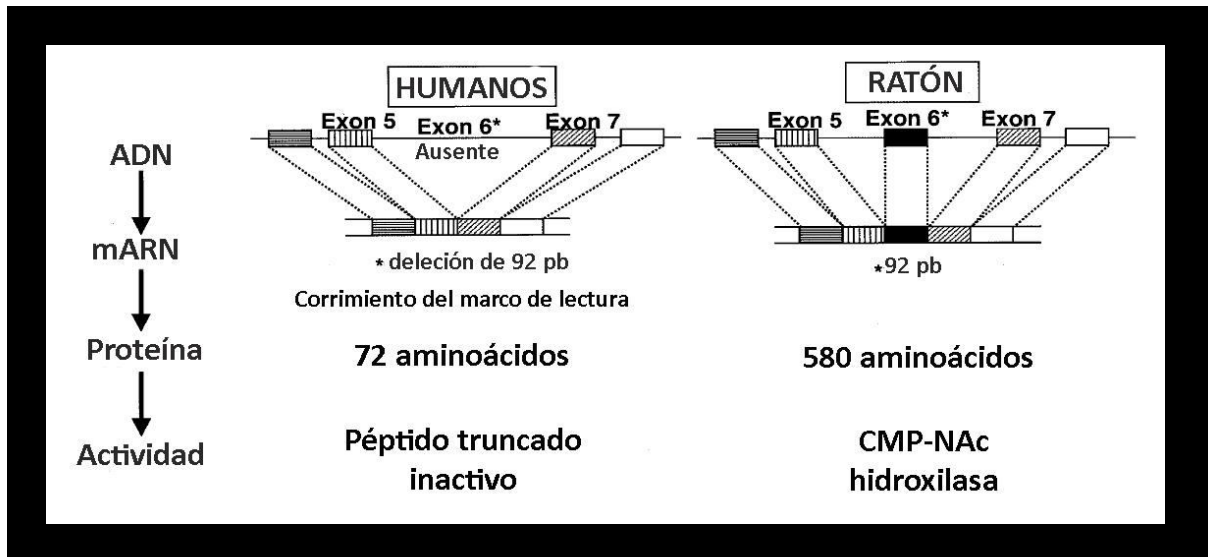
HUMANOS

RATÓN

Exon 5

Exon 6*

Exon 7

Ausente

Exon 5

Exon 6*

Exon 7

ADN

mARN

* deleción de 92 pb

Corrimiento del marco de lectura

*92 pb

Proteína

72 aminoácidos

580 aminoácidos

Actividad

Péptido truncado inactivo

CMP-NAc hidroxilasa